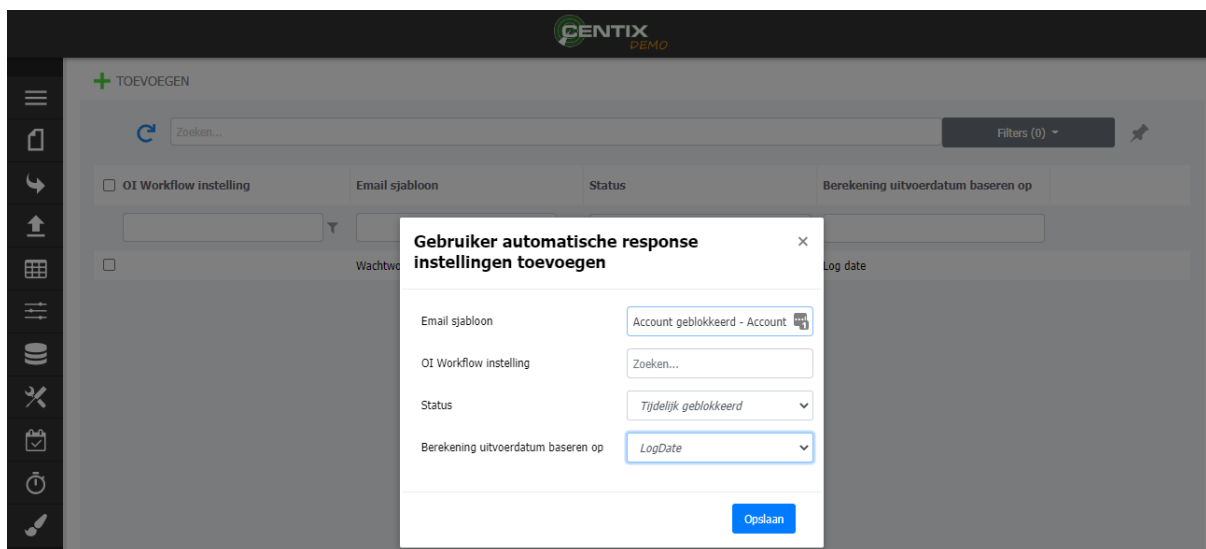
CENTIX DEMO

TOEVOEGEN

Zoeken...

Filters (0)

| OI Workflow instelling | Email sjabloon | Status | Berekening uitvoerdatum baseren op |
|---|---|---|---|
| | Wachtwo | | Log date |

Gebruiker automatische response instellingen toevoegen

×

Email sjabloon: Account geblokkeerd - Account

OI Workflow instelling: Zoeken...

Status: Tijdelijk geblokkeerd

Berekening uitvoerdatum baseren op: LogDate

Opslaan